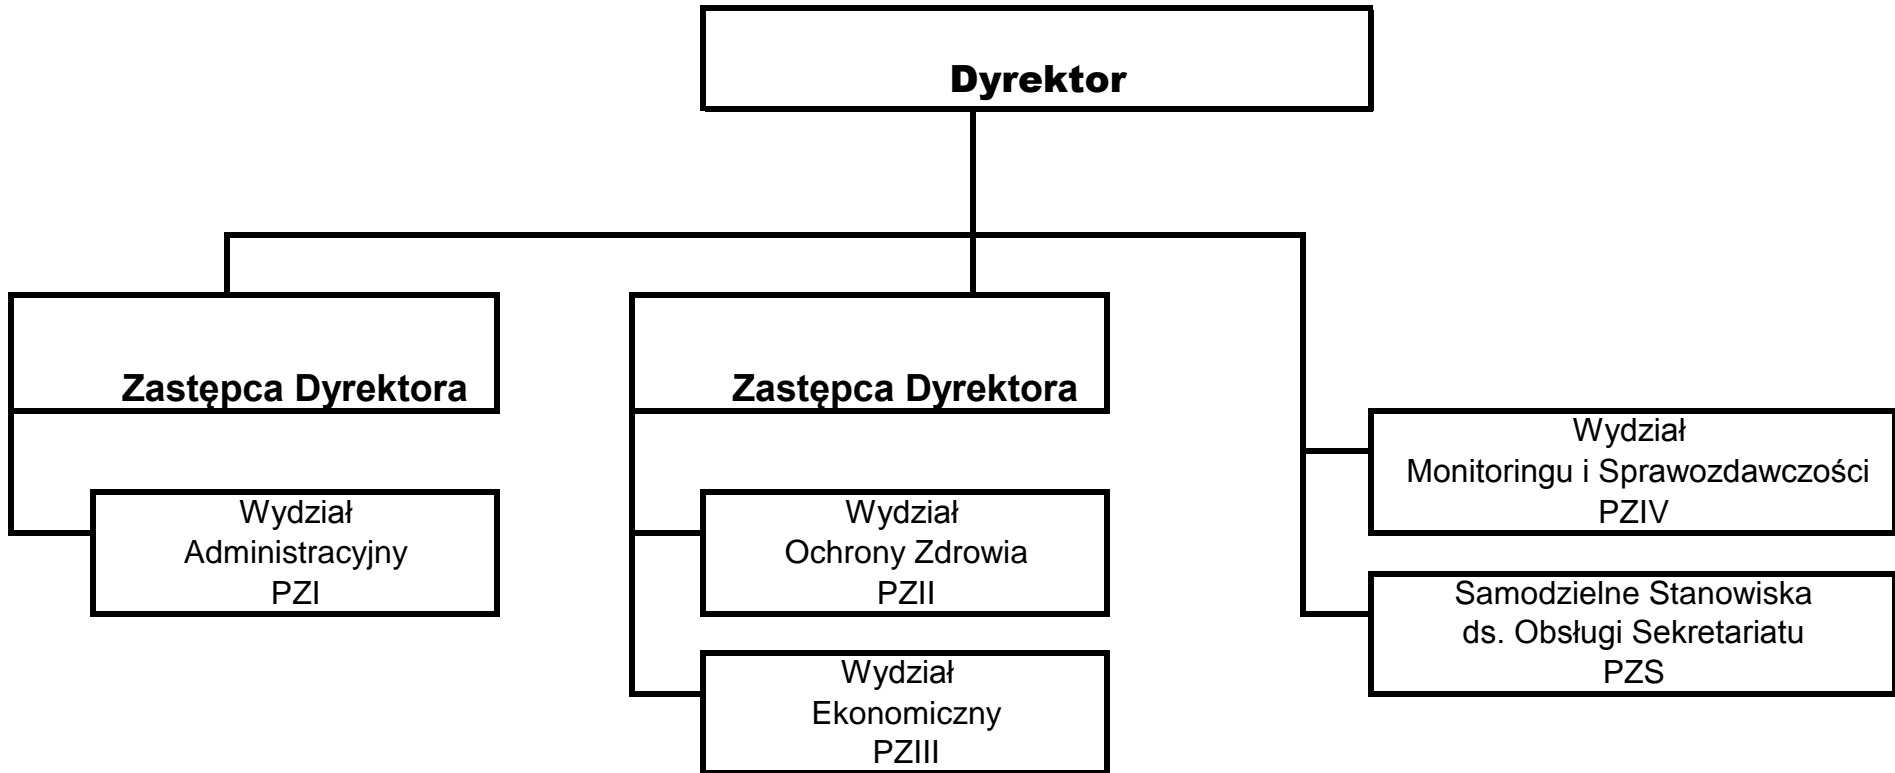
Dyrektor

Zastępca Dyrektora

Wydział
Administracyjny
PZI

Zastępca Dyrektora

Wydział
Ochrony Zdrowia
PZII

Wydział
Ekonomiczny
PZIII

Wydział
Monitoringu i Sprawozdawczości
PZIV

Samodzielne Stanowiska
ds. Obsługi Sekretariatu
PZS